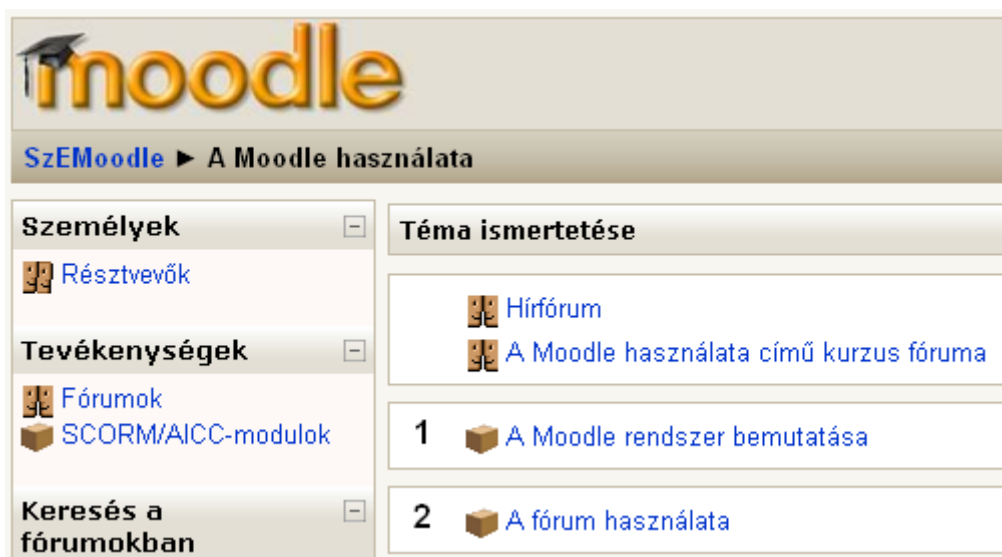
moodle

SzEMoodle ► A Moodle használata

Személyek

Résztvevők

Tevékenységek

Fórumok
SCORM/AICC-modulok

Keresés a fórumokban

Téma ismertetése

Hírfórum
A Moodle használata című kurzus fóruma

1 A Moodle rendszer bemutatása

2 A fórum használata